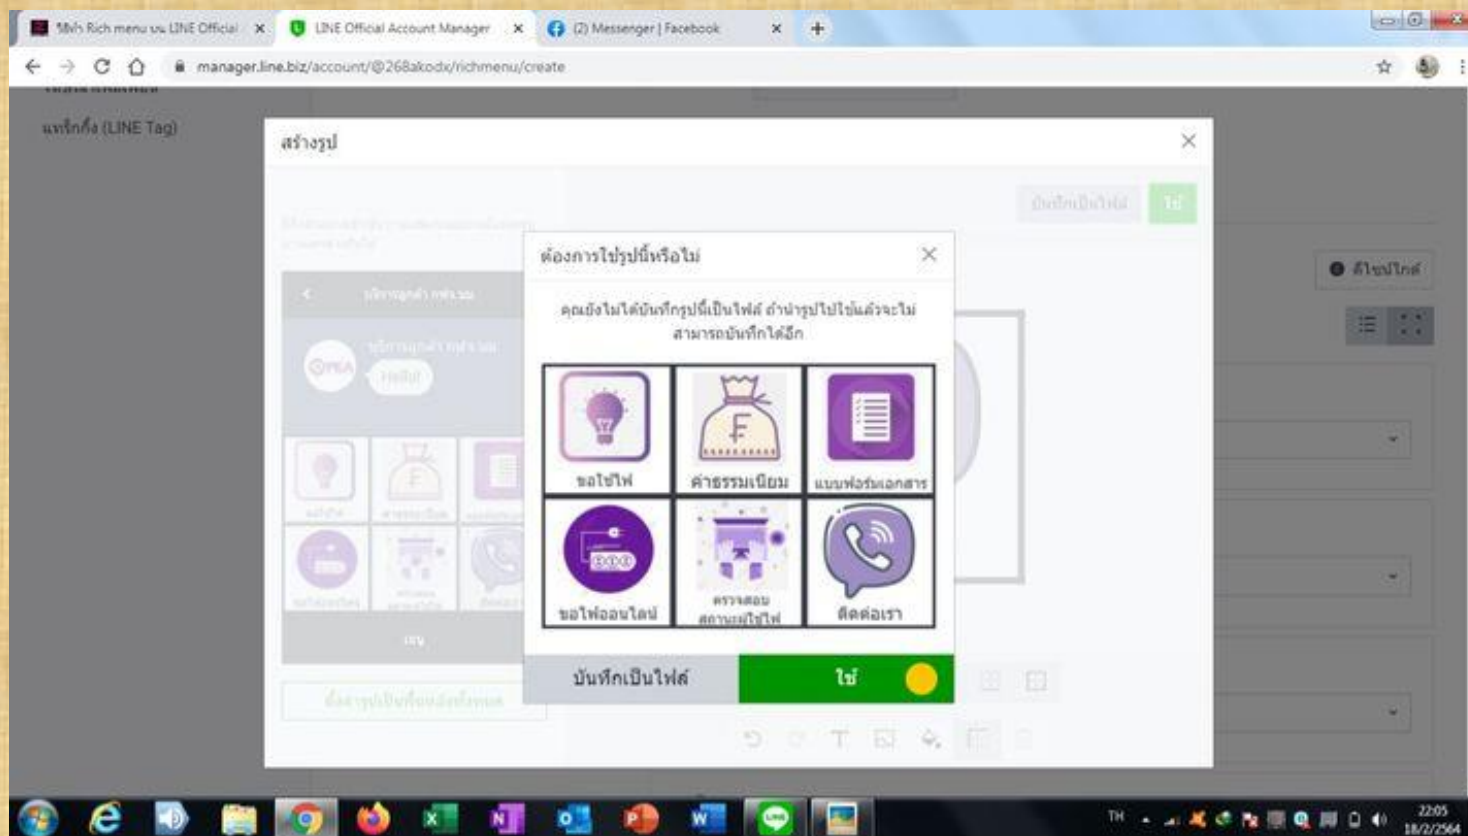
วิธีทำ Rich menu บน LINE Official ×
LINE Official Account Manager ×
(2) Messenger | Facebook ×

manager.line.biz/account/@268akodx/richmenu/create

แท็กกิ้ง (LINE Tag)

สร้างรูป

บันทึกเป็นไฟล์ ใช้

พรีเมียม

ต้องการใช้รูปนี้หรือไม่

คุณยังไม่ได้บันทึกรูปนี้เป็นไฟล์ ถ้านำรูปไปใช้แล้วจะไม่สามารถบันทึกได้อีก

ขอใช้ไฟ
ค่าธรรมเนียม
แบบฟอร์มเอกสาร
ขอไฟออนไลน์
ตรวจสอบสถานะผู้ใช้ไฟ
ติดต่อเรา

บันทึกเป็นไฟล์
ใช้

TH 22:05 18/2/2564